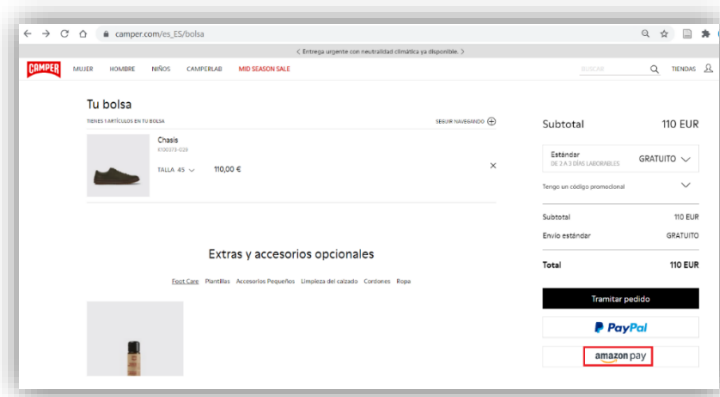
camper.com/es_ES/bolsa

< Entrega urgente con neutralidad climática ya disponible. >

CAMPER MUJER HOMBRE NIÑOS CAMPERLAB MID SEASON SALE BUSCAR TIENDAS

Tu bolsa

TIENES 1 ARTÍCULOS EN TU BOLSA

SEGUIR NAVEGANDO

Chasis

K100373-028

TALLA 45

110,00 €

Extras y accesorios opcionales

Foot Care Plantillas Accesorios Pequeños Limpieza del calzado Cordones Ropa

Subtotal 110 EUR

Estándar
DE 3 A 3 DÍAS LABORABLES GRATUITO

Tengo un código promocional

| Subtotal | 110 EUR |
|---|---|
| Envío estándar | GRATUITO |
| Total | 110 EUR |

Tramitar pedido

PayPal

amazon pay